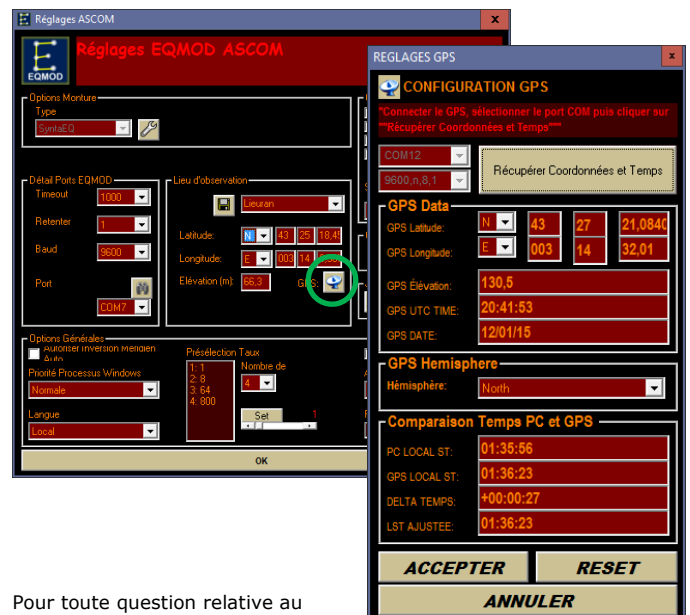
Réglages ASCOM

Réglages EQMOD ASCOM

EQMOD

Options Monture

Type

SyntaEQ

Détail Ports EQMOD

Timeout 1000

Retenter 1

Baud 9600

Port COM7

Lieu d'observation

Lieuran

Latitude: N 43 25 18,4

Longitude: E 003 14

Élévation (m): 66,3

GPS:

Options Générales

Autoriser Inversion Méridien Auto

Priorité Processus Windows

Normale

Langue

Local

Présélection Taux

1: 1
2: 8
3: 64
4: 800

Nombre de

4

Set

1

OK

REGLAGES GPS

CONFIGURATION GPS

"Connecter le GPS, sélectionner le port COM puis cliquer sur ""Récupérer Coordonnées et Temps"""

COM12

9600,n,8,1

Récupérer Coordonnées et Temps

GPS Data

GPS Latitude: N 43 27 21,0840

GPS Longitude: E 003 14 32,01

GPS Élévation: 130,5

GPS UTC TIME: 20:41:53

GPS DATE: 12/01/15

GPS Hemisphere

Hémisphère: North

Comparaison Temps PC et GPS

PC LOCAL ST: 01:35:56

GPS LOCAL ST: 01:36:23

DELTA TEMPS: +00:00:27

LST AJUSTEE: 01:36:23

ACCEPTER

RESET

ANNULER

Pour toute question relative au